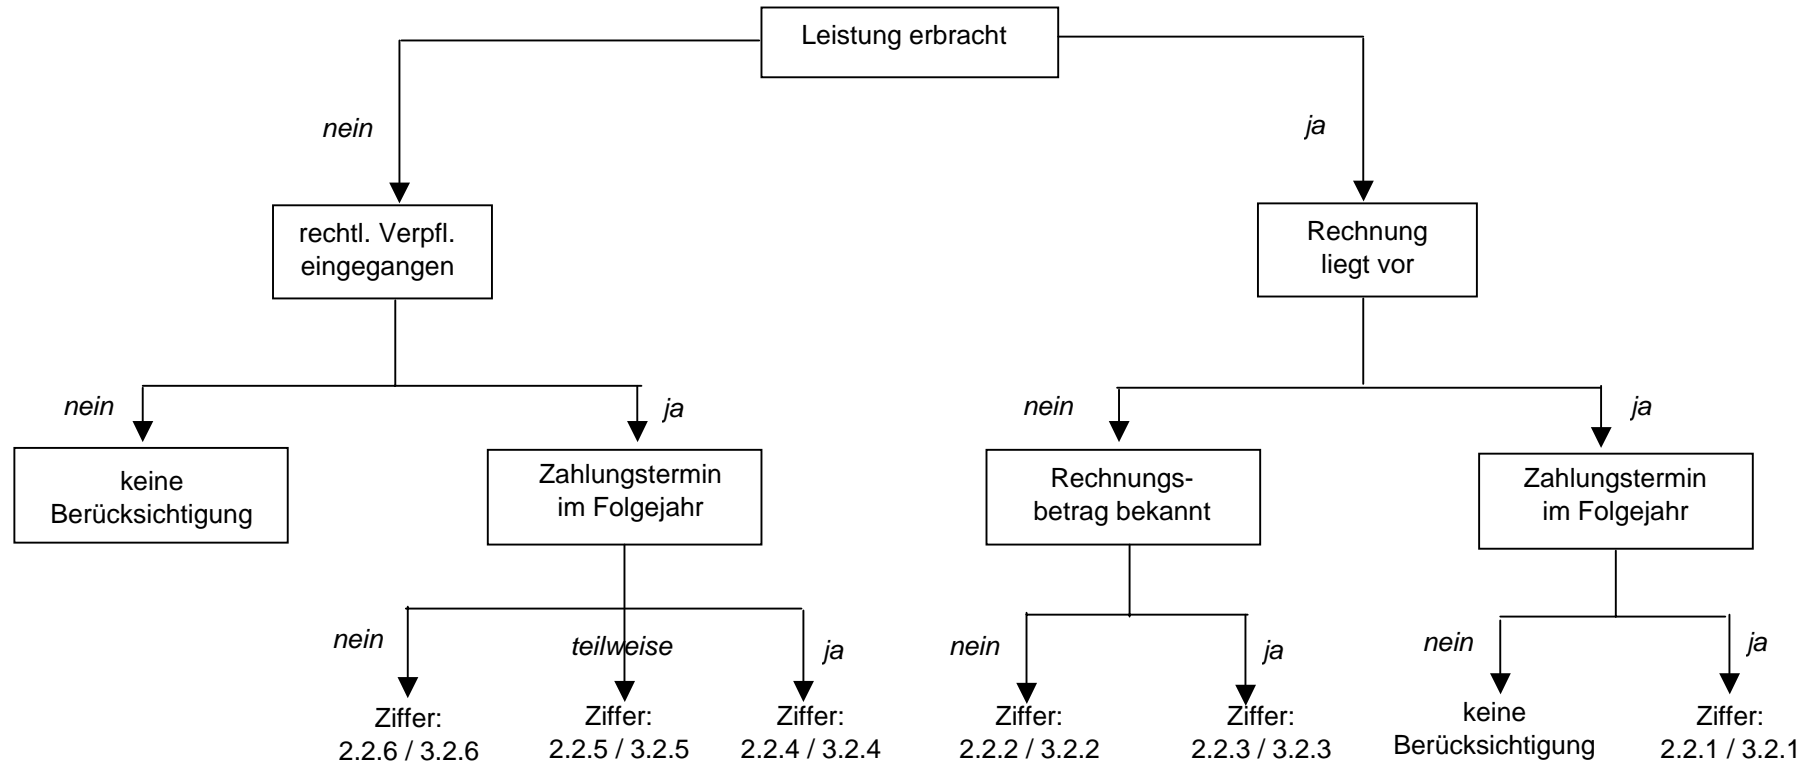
Leistung erbracht

nein

ja

rechtl. Verpfl. eingegangen

Rechnung liegt vor

nein

ja

nein

ja

keine Berücksichtigung

Zahlungstermin im Folgejahr

Rechnungsbetrag bekannt

Zahlungstermin im Folgejahr

nein

teilweise

ja

nein

ja

nein

ja

Ziffer: 2.2.6 / 3.2.6

Ziffer: 2.2.5 / 3.2.5

Ziffer: 2.2.4 / 3.2.4

Ziffer: 2.2.2 / 3.2.2

Ziffer: 2.2.3 / 3.2.3

keine Berücksichtigung

Ziffer: 2.2.1 / 3.2.1